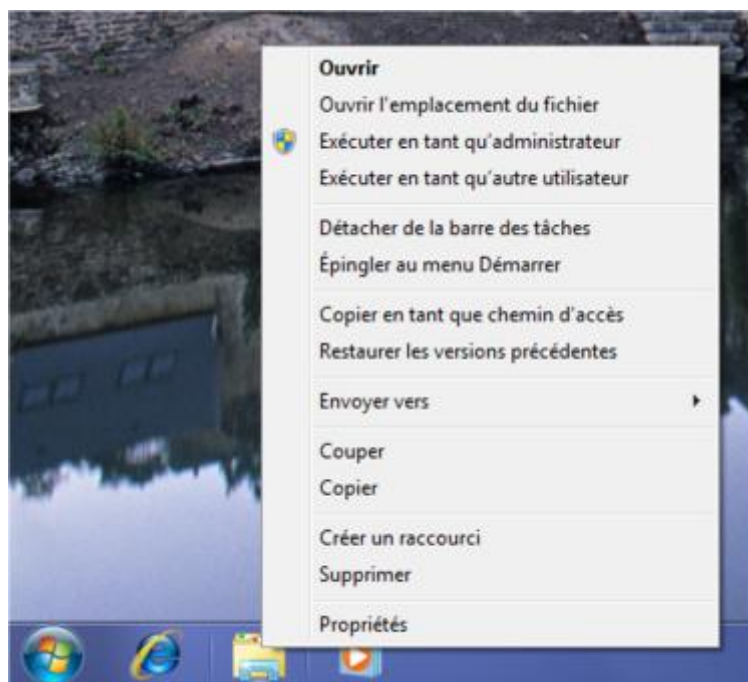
Ouvrir
Ouvrir l'emplacement du fichier
Exécuter en tant qu'administrateur
Exécuter en tant qu'autre utilisateur

Détacher de la barre des tâches
Épingler au menu Démarrer

Copier en tant que chemin d'accès
Restaurer les versions précédentes

Envoyer vers

Couper
Copier

Créer un raccourci
Supprimer

Propriétés